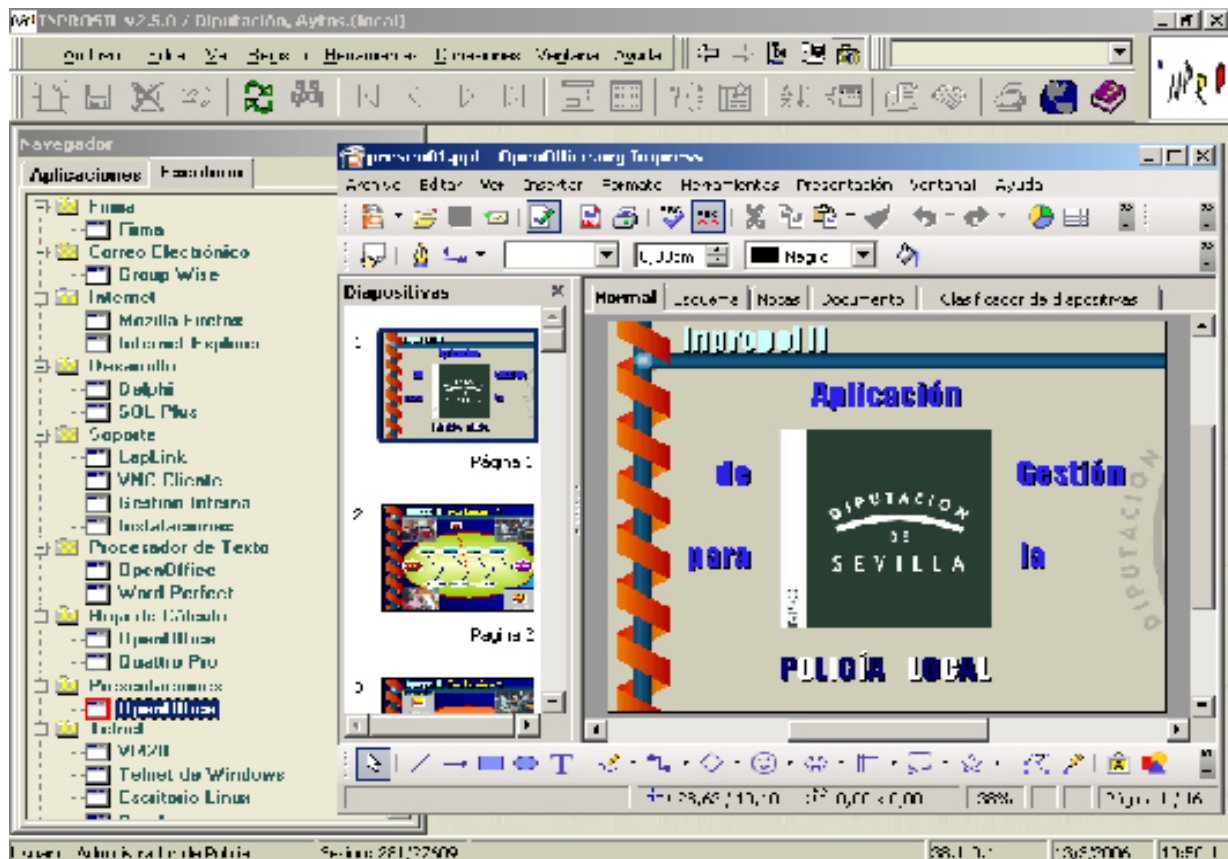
INPROSOL v2.5.0 / Diputación, Aytos.(local)

Archivo Editar Ver Registro Herramientas Opciones Ventana Ayuda

Navegador

Aplicaciones Escritorio

Firma
Firma
Correo Electrónico
Group Wise
Internet
Mozilla Firefox
Internet Explorer
Desarrollo
Delphi
SQL Plus
Soporte
LapLink
VNC Cliente
Gestion Interna
Instalaciones
Procesador de Texto
OpenOffice
Word Perfect
Hoja de Cálculo
OpenOffice
Quattro Pro
Presentaciones
OpenOffice
Telnet
VT420
Telnet de Windows
Escritorio Linux

presen01.sxi - OpenOffice.org Impress

Archivo Editar Ver Insertar Formato Herramientas Presentación Ventana Ayuda

0,00cm Negro

Diapositivas

Página 1
Página 2

Normal Esquema Notas Documento Clasificador de diapositivas

Inpropol II

Aplicación
de Gestión
para la
POLICÍA LOCAL

DIPUTACION DE SEVILLA

DIPUTACION

38%
Página 1 / 16

Usuario: Administrador de Policía Sesión: 261/27509 13/3/2006 10:50